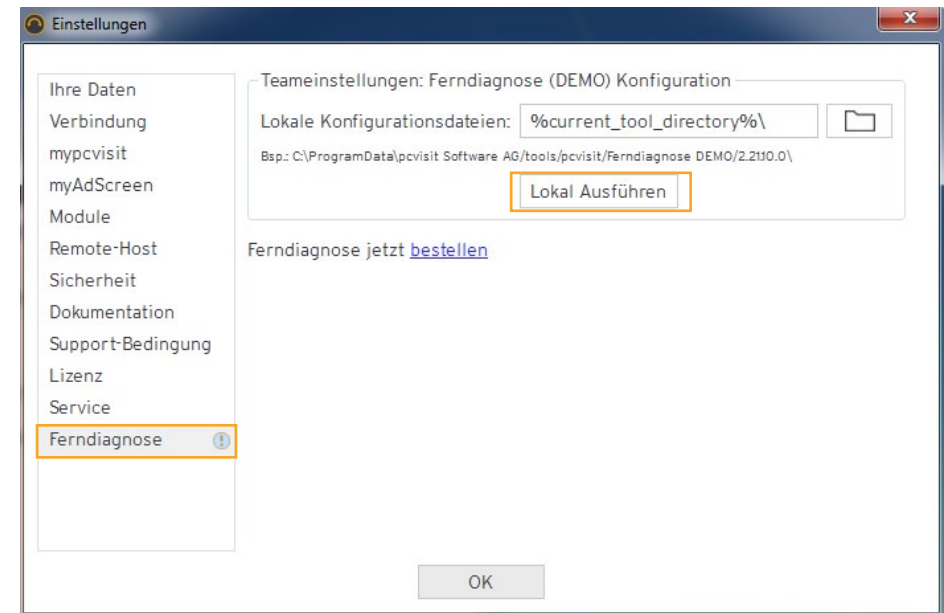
Einstellungen

Ihre Daten
Verbindung
mypcvisit
myAdScreen
Module
Remote-Host
Sicherheit
Dokumentation
Support-Bedingung
Lizenz
Service
Ferndiagnose

Teameinstellungen: Ferndiagnose (DEMO) Konfiguration
Lokale Konfigurationsdateien: %current_tool_directory%\
Bsp.: C:\ProgramData\pcvisit Software AG/tools/pcvisit/Ferndiagnose DEMO/2.21.10.0\
Lokal Ausführen

Ferndiagnose jetzt bestellen

OK